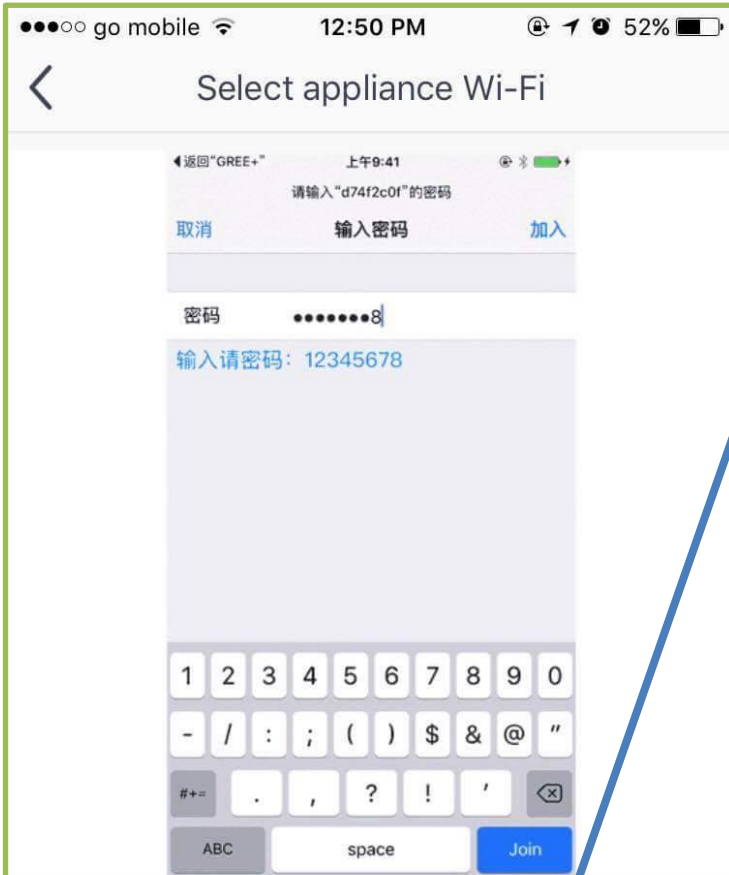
●●●○○ go mobile 12:50 PM 52%

<

Select appliance Wi-Fi

◀返回"GREE+" 上午9:41

请输入"d74f2c0f"的密码

取消 输入密码 加入

密码 •••••••8

输入请密码：12345678

1 2 3 4 5 6 7 8 9 0

- / : ; ( ) $ & @ "

#+= . , ? ! '

ABC space Join